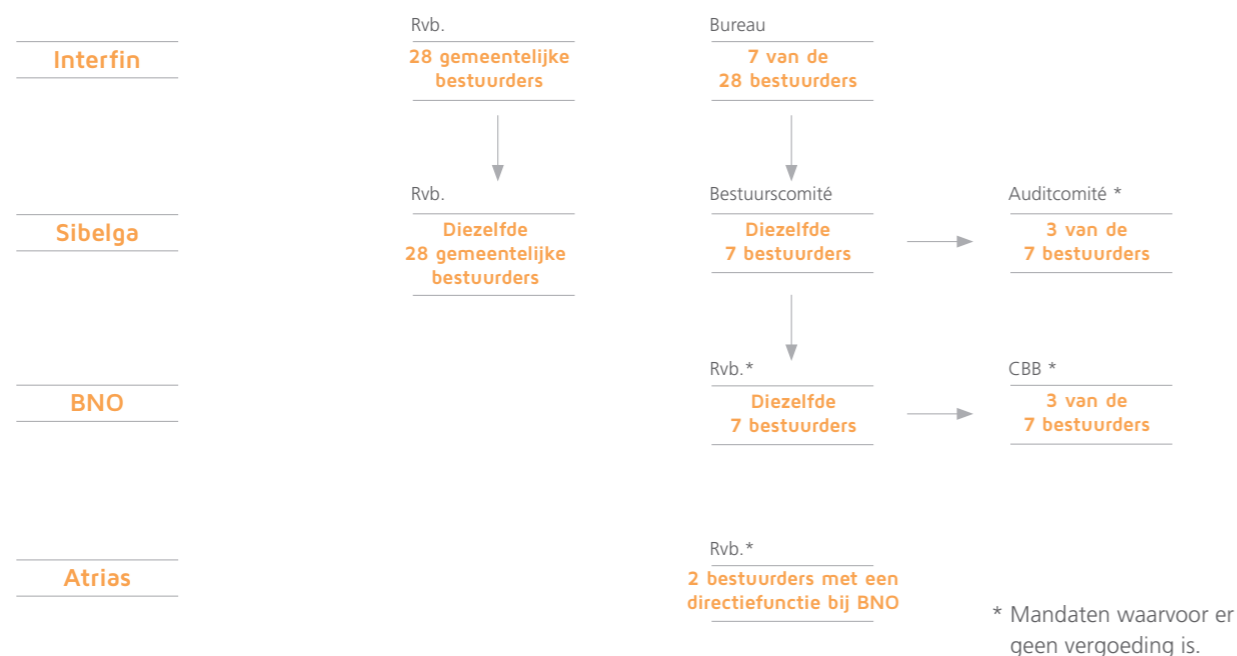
Interfin

Rvb.
28 gemeentelijke bestuurders

Bureau
7 van de 28 bestuurders

Sibelga

Rvb.
Diezelfde 28 gemeentelijke bestuurders

Bestuurscomité
Diezelfde 7 bestuurders

Auditcomité *
3 van de 7 bestuurders

BNO

Rvb.*
Diezelfde 7 bestuurders

CBB *
3 van de 7 bestuurders

Atrias

Rvb.*
2 bestuurders met een directiefunctie bij BNO

* Mandaten waarvoor er geen vergoeding is.